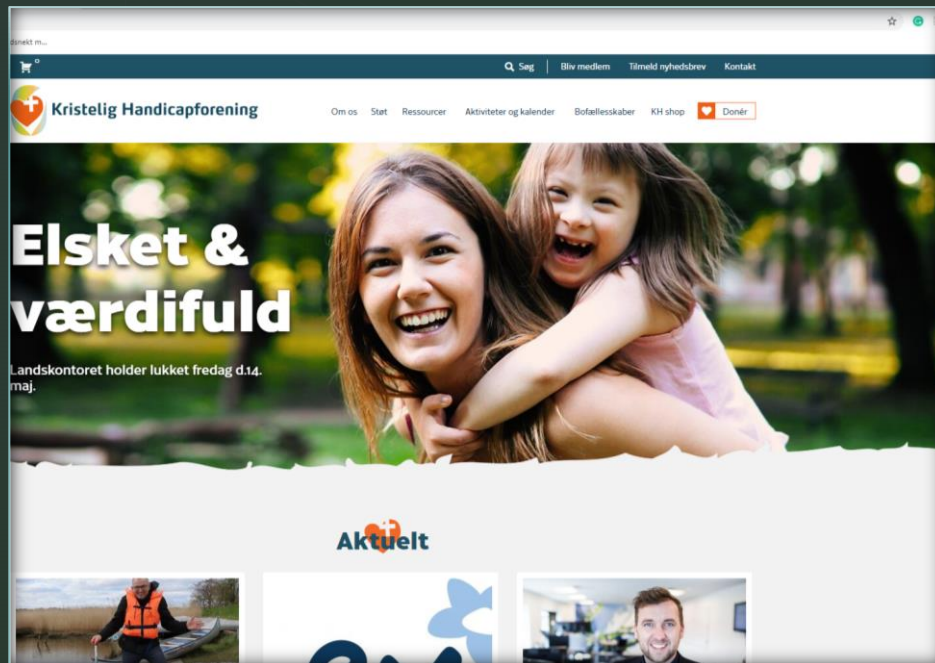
dsnekt m...

0

Søg | Bliv medlem Tilmeld nyhedsbrev Kontakt

Kristelig Handicapforening

Om os Støt Ressourcer Aktiviteter og kalender Bofællesskaber KH shop Donér

Elsket & værdifuld

Landskontoret holder lukket fredag d.14. maj.

Aktuelt